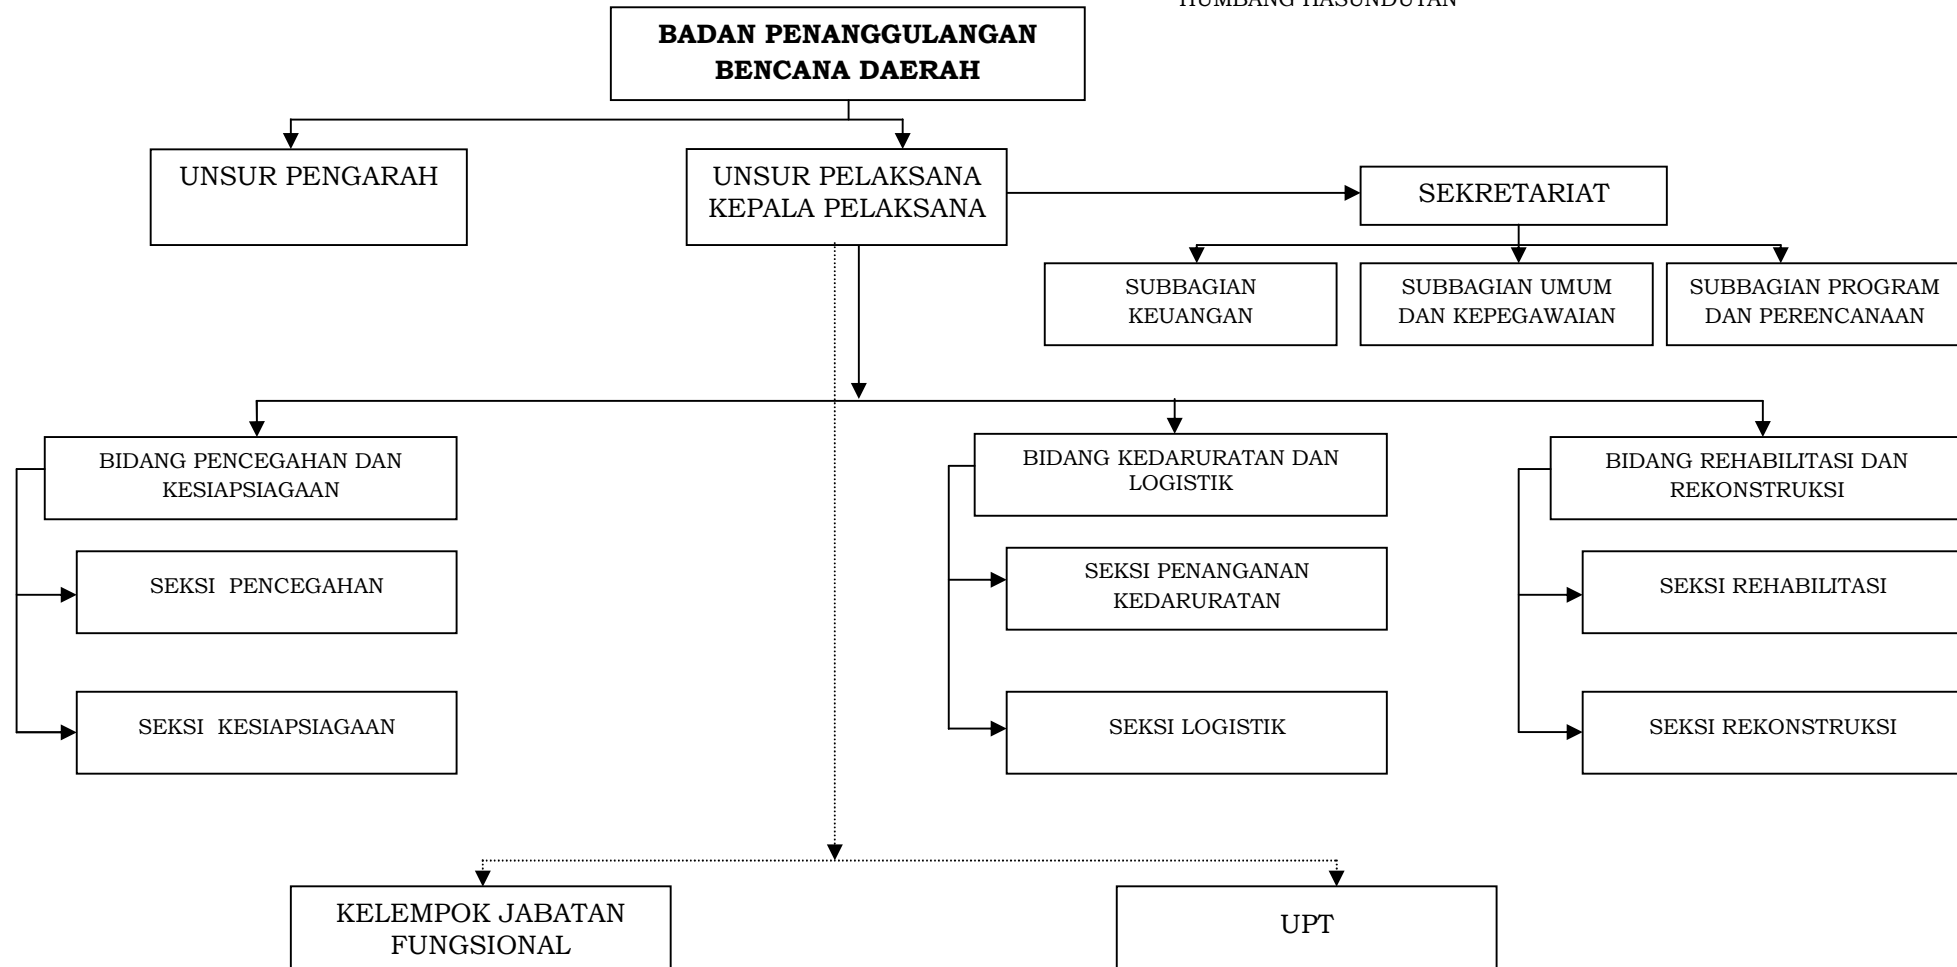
HUMBANG HASUNDUTAN

BADAN PENANGGULANGAN BENCANA DAERAH

UNSUR PENGARAH

UNSUR PELAKSANA KEPALA PELAKSANA

SEKRETARIAT

SUBBAGIAN KEUANGAN

SUBBAGIAN UMUM DAN KEPEGAWAIAN

SUBBAGIAN PROGRAM DAN PERENCANAAN

BIDANG PENCEGAHAN DAN KESIAPSIAGAAN

SEKSI PENCEGAHAN

SEKSI KESIAPSIAGAAN

BIDANG KEDARURATAN DAN LOGISTIK

SEKSI PENANGANAN KEDARURATAN

SEKSI LOGISTIK

BIDANG REHABILITASI DAN REKONSTRUKSI

SEKSI REHABILITASI

SEKSI REKONSTRUKSI

KELEMPOK JABATAN FUNGSIONAL

UPT